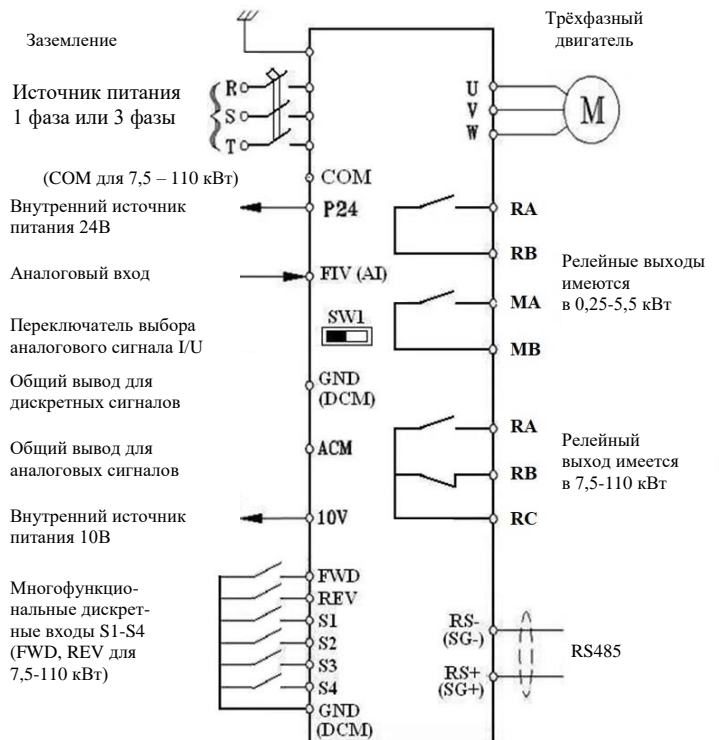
Заземление

Трёхфазный двигатель

Источник питания 1 фаза или 3 фазы

R
S
T

U
V
W

M

(COM для 7,5 – 110 кВт)

COM

Внутренний источник питания 24В

P24

RA

RB

Релейные выходы имеются в 0,25-5,5 кВт

Аналоговый вход

FIV (AI)

MA

Переключатель выбора аналогового сигнала I/U

SW1

MB

Общий вывод для дискретных сигналов

GND (DCM)

Общий вывод для аналоговых сигналов

ACM

RA

Релейный выход имеется в 7,5-110 кВт

RB

Внутренний источник питания 10В

10V

RC

Многофункциональные дискретные входы S1-S4 (FWD, REV для 7,5-110 кВт)

FWD
REV
S1
S2
S3
S4
GND (DCM)

RS- (SG-)

RS+ (SG+)

RS485